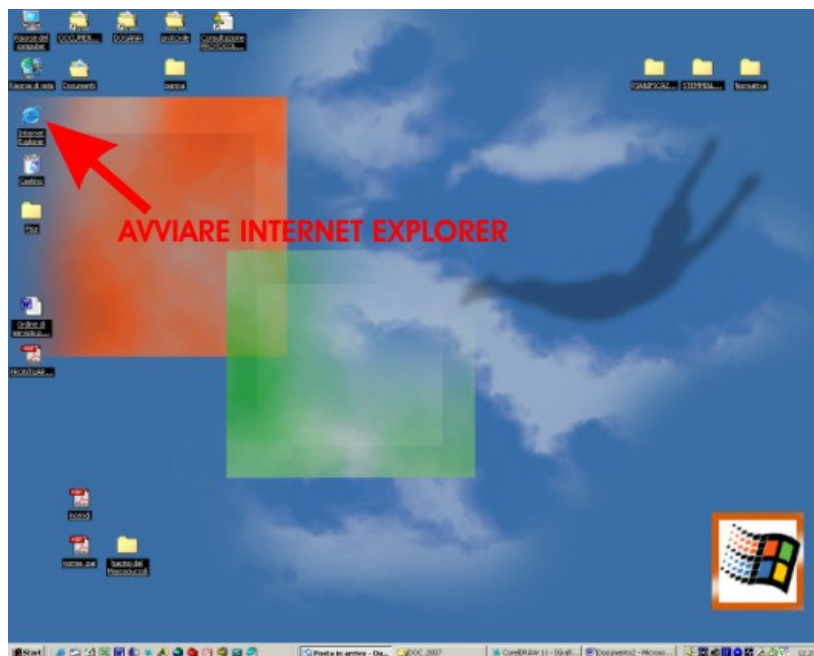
Risorse del computer
DOCUMEN...
DOGANA
protocolle
Consultazione PROTOCOL...
Risorse di rete
Documenti
panna
PIANIFICAZ...
STAMPEN...
formativa
Internet Explorer
Cestino
PSA
AVVIARE INTERNET EXPLORER
Ordine di servizio p...
PRONTUAR...
incendi
norme...
Bacino dei Macroducoli
Start
Posta in arrivo - Ou...
DOC 2007
CorelDRAW 11 - [Graf...
Documento2 - Micros...
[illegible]